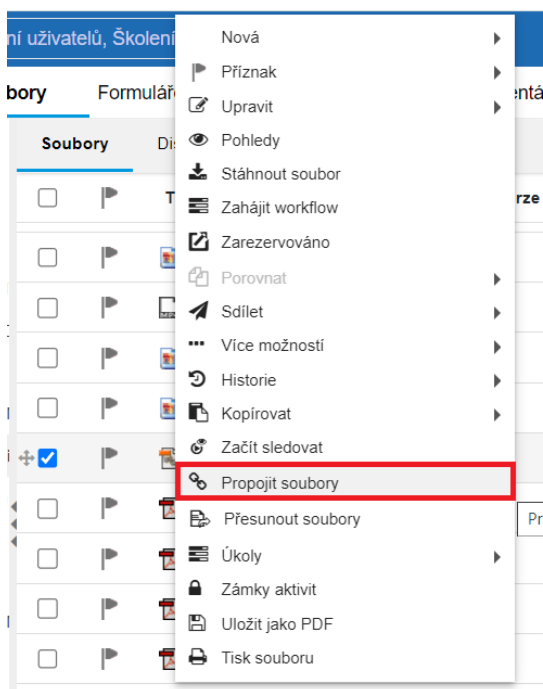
ní uživatelů, Školení
bory
Formulář
entá
Soubory
Di
T
rze

Nová
Příznak
Upravit
Pohledy
Stáhnout soubor
Zahájit workflow
Zarezervováno
Porovnat
Sdílet
Více možností
Historie
Kopírovat
Začít sledovat
Propojit soubory
Přesunout soubory
Úkoly
Zámky aktivit
Uložit jako PDF
Tisk souboru

Pr